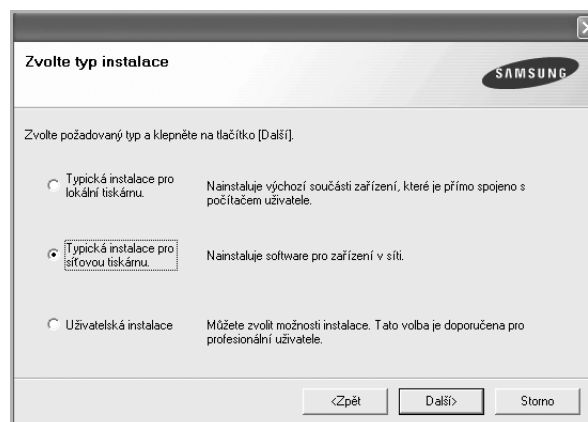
Zvolte typ instalace

SAMSUNG

Zvolte požadovaný typ a klepněte na tlačítko [Další].

Typická instalace pro lokální tiskárnu.

Nainstaluje výchozí součásti zařízení, které je přímo spojeno s počítačem uživatele.

Typická instalace pro síťovou tiskárnu.

Nainstaluje software pro zařízení v síti.

Uživatelská instalace

Můžete zvolit možnosti instalace. Tato volba je doporučena pro profesionální uživatele.

<Zpět

Další>

Storno